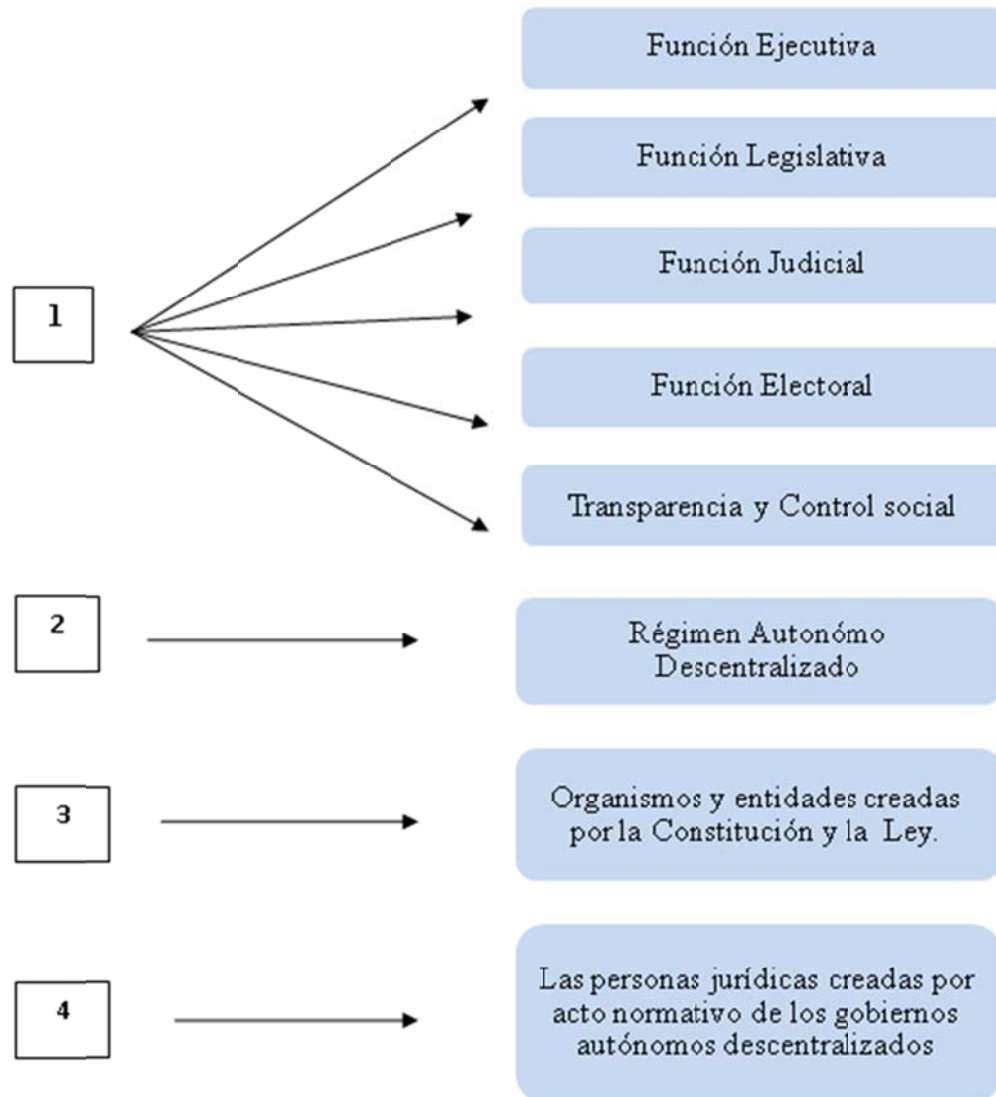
1

Función Ejecutiva

Función Legislativa

Función Judicial

Función Electoral

Transparencia y Control social

2

Régimen Autonómo Descentralizado

3

Organismos y entidades creadas por la Constitución y la Ley.

4

Las personas jurídicas creadas por acto normativo de los gobiernos autónomos descentralizados